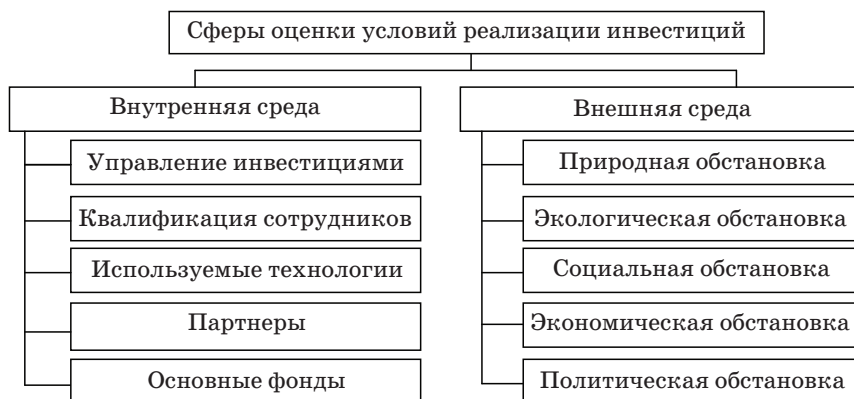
Сферы оценки условий реализации инвестиций

Внутренняя среда

Управление инвестициями

Квалификация сотрудников

Используемые технологии

Партнеры

Основные фонды

Внешняя среда

Природная обстановка

Экологическая обстановка

Социальная обстановка

Экономическая обстановка

Политическая обстановка